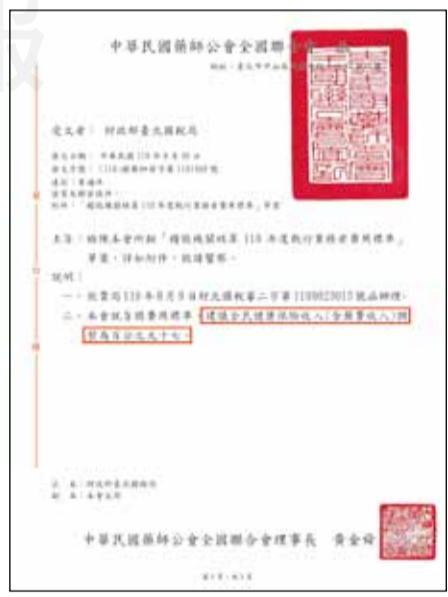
中華民國藥師公會全國聯合會 函

地址：臺北市中山區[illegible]

受文者：財政部臺北國稅局

發文日期：中華民國110年9月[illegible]日
發文字號：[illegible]字第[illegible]號
速別：普通件
密等及解密條件或保密期限：
附件：「藥師執業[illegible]110年度執行業務者費用標準」草案

主旨：檢陳本會所擬「藥師執業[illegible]110年度執行業務者費用標準」草案，詳如附件，敬請鑒核。

說明：
一、依貴局110年8月5日財北國稅審二字第1100023012號函辦理。
二、本會擬各項費用標準：健保全民健康保險收入(含藥費收入)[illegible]暫為百分之九十七。

正本：財政部臺北國稅局
副本：本會文件

中華民國藥師公會全國聯合會理事長 黃金舜

第1頁，共1頁